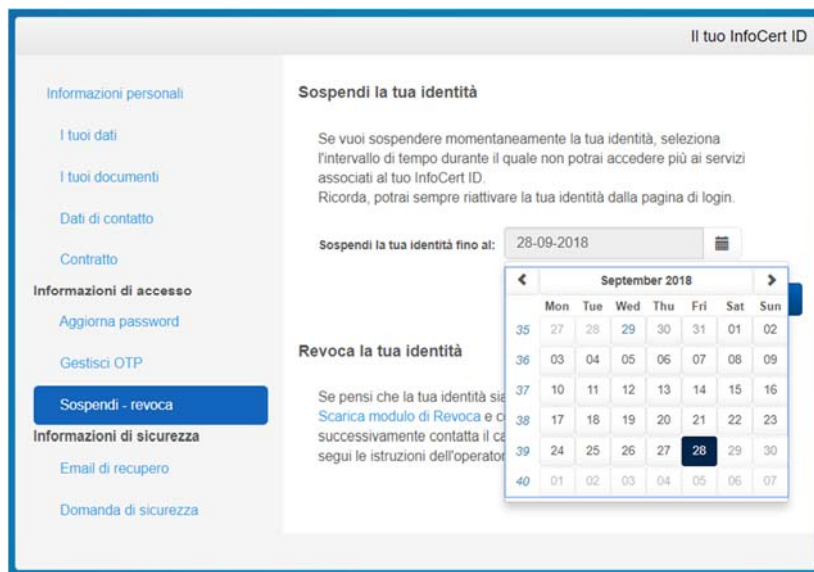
Il tuo InfoCert ID

Informazioni personali

I tuoi dati

I tuoi documenti

Dati di contatto

Contratto

Informazioni di accesso

Aggiorna password

Gestisci OTP

Sospendi - revoca

Informazioni di sicurezza

Email di recupero

Domanda di sicurezza

Sospendi la tua identità

Se vuoi sospendere momentaneamente la tua identità, seleziona l'intervallo di tempo durante il quale non potrai accedere più ai servizi associati al tuo InfoCert ID.
Ricorda, potrai sempre riattivare la tua identità dalla pagina di login.

Sospendi la tua identità fino al: 28-09-2018

Revoca la tua identità

Se pensi che la tua identità sia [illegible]
Scarica modulo di Revoca e c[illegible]
successivamente contatta il ca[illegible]
segui le istruzioni dell'operator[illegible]

September 2018

| | Mon | Tue | Wed | Thu | Fri | Sat | Sun |
|---|---|---|---|---|---|---|---|
| 35 | 27 | 28 | 29 | 30 | 31 | 01 | 02 |
| 36 | 03 | 04 | 05 | 06 | 07 | 08 | 09 |
| 37 | 10 | 11 | 12 | 13 | 14 | 15 | 16 |
| 38 | 17 | 18 | 19 | 20 | 21 | 22 | 23 |
| 39 | 24 | 25 | 26 | 27 | 28 | 29 | 30 |
| 40 | 01 | 02 | 03 | 04 | 05 | 06 | 07 |